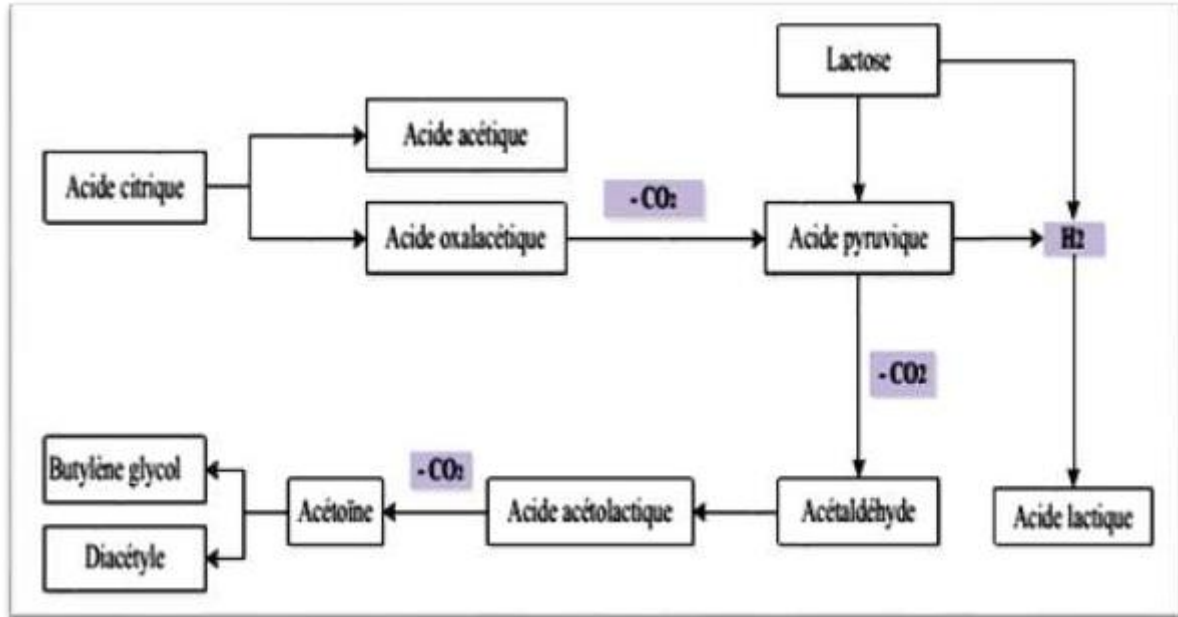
Lactose

Acide acétique

Acide citrique

$- CO_2$

Acide oxalacétique

Acide pyruvique

$H_2$

$- CO_2$

Butylène glycol

$- CO_2$

Acétoïne

Acide acétolactique

Acétaldéhyde

Acide lactique

Diacétyle